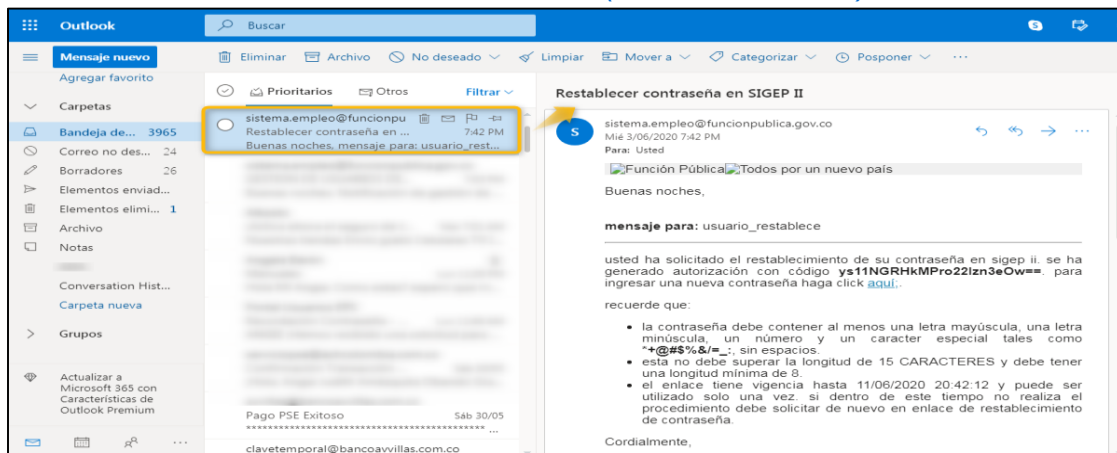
Outlook
Buscar

Mensaje nuevo
Eliminar Archivo No deseado Limpiar Mover a Categorizar Posponer ···

Agregar favorito
Carpetas
Bandeja de... 3965
Correo no des... 24
Borradores 26
Elementos enviad...
Elementos elimi... 1
Archivo
Notas
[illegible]
Conversation Hist...
Carpeta nueva
Grupos

Actualizar a Microsoft 365 con Características de Outlook Premium

Prioritarios Otros Filtrar

sistema.empleo@funcionpu
Restablecer contraseña en ... 7:42 PM
Buenas noches, mensaje para: usuario_rest...

Pago PSE Exitoso Sáb 30/05
************************************ ...
clavetemporal@bancoavvillas.com.co

Restablecer contraseña en SIGEP II

S
sistema.empleo@funcionpublica.gov.co
Mié 3/06/2020 7:42 PM
Para: Usted

Función Pública Todos por un nuevo país

Buenas noches,

mensaje para: usuario_restablece

usted ha solicitado el restablecimiento de su contraseña en sigep ii. se ha generado autorización con código ys11NGRHkMPro22lzn3eOw==. para ingresar una nueva contraseña haga click aquí:.

recuerde que:

• la contraseña debe contener al menos una letra mayúscula, una letra minúscula, un número y un caracter especial tales como *+@#$%&/=_:, sin espacios.
• esta no debe superar la longitud de 15 CARACTERES y debe tener una longitud mínima de 8.
• el enlace tiene vigencia hasta 11/06/2020 20:42:12 y puede ser utilizado solo una vez. si dentro de este tiempo no realiza el procedimiento debe solicitar de nuevo en enlace de restablecimiento de contraseña.

Cordialmente,